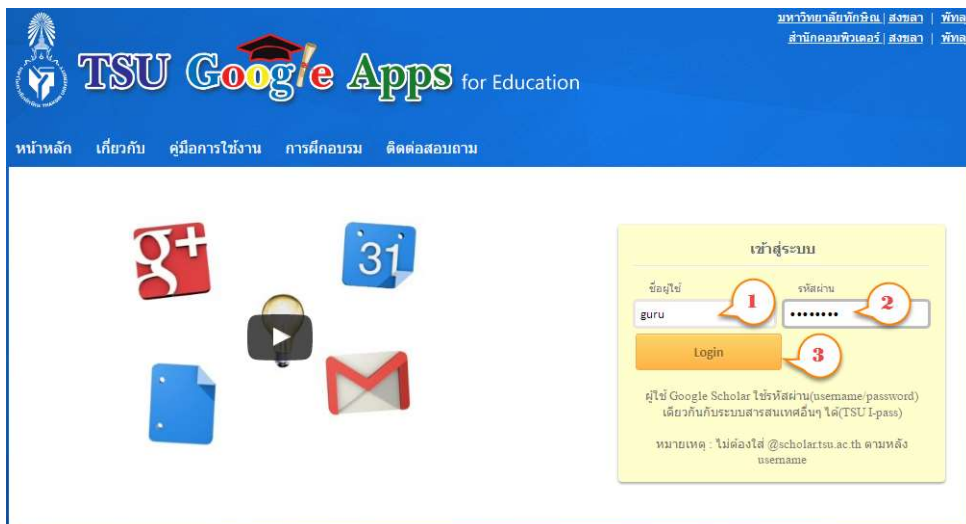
มหาวิทยาลัยทักษิณ | สงขลา | พัทล
สำนักคอมพิวเตอร์ | สงขลา | พัทล

TSU Google Apps for Education

หน้าหลัก เกี่ยวกับ คู่มือการใช้งาน การฝึกอบรม ติดต่อสอบถาม

31

เข้าสู่ระบบ

ชื่อผู้ใช้ รหัสผ่าน

guru 1 •••••••• 2

Login 3

ผู้ใช้ Google Scholar ใช้รหัสผ่าน(username/password) เดียวกันกับระบบสารสนเทศอื่นๆ ได้(TSU I-pass)

หมายเหตุ : ไม่ต้องใส่ @scholar.tsu.ac.th ตามหลัง username